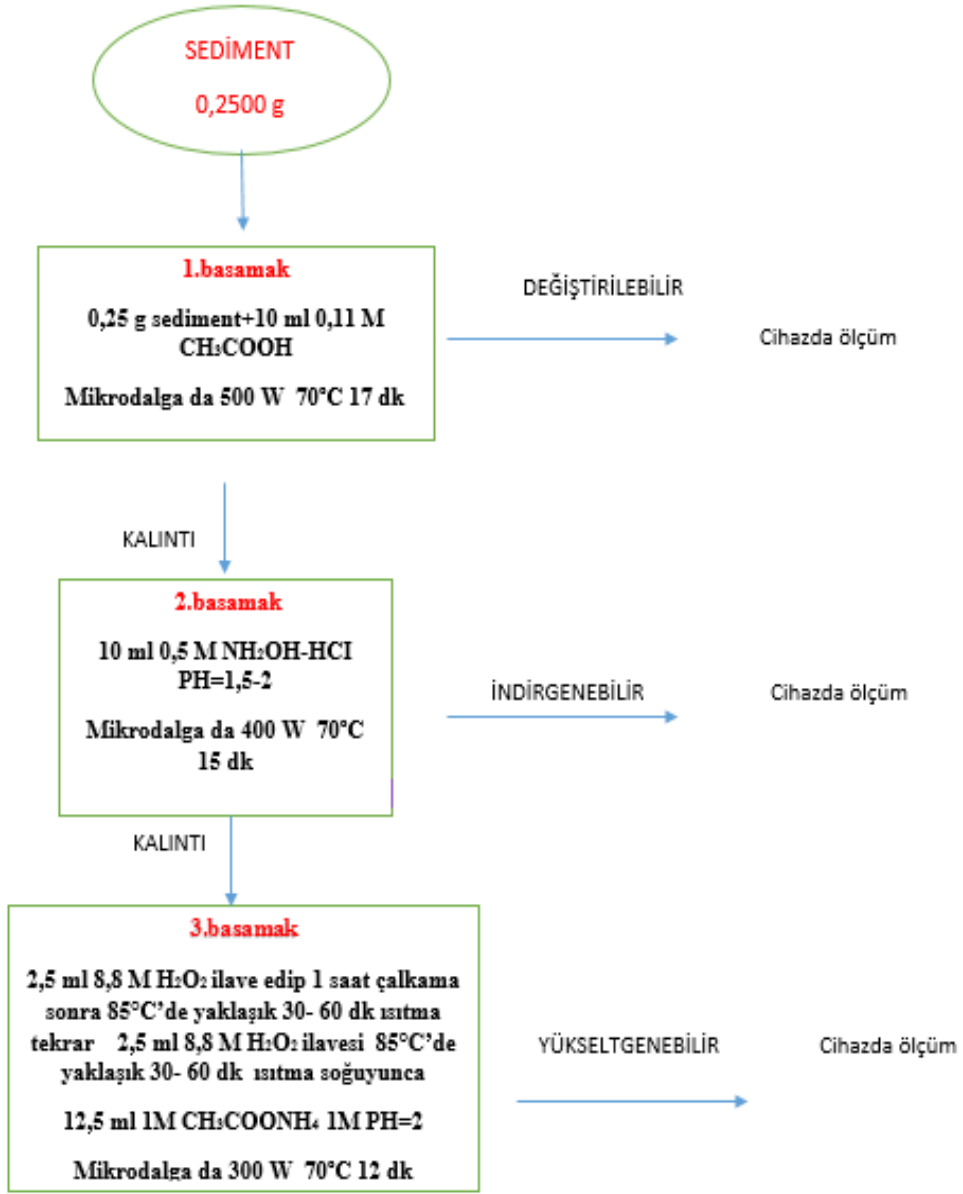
SEDİMENT

0,2500 g

1.basamak

0,25 g sediment+10 ml 0,11 M $CH_3COOH$

Mikrodalga da 500 W 70°C 17 dk

DEĞİŞTİRİLEBİLİR

Cihazda ölçüm

KALINTI

2.basamak

10 ml 0,5 M $NH_2OH$-HCI PH=1,5-2

Mikrodalga da 400 W 70°C 15 dk

İNDİRGENEBİLİR

Cihazda ölçüm

KALINTI

3.basamak

2,5 ml 8,8 M $H_2O_2$ ilave edip 1 saat çalkama sonra 85°C'de yaklaşık 30- 60 dk ısıtma tekrar 2,5 ml 8,8 M $H_2O_2$ ilavesi 85°C'de yaklaşık 30- 60 dk ısıtma soğuyunca

12,5 ml 1M $CH_3COONH_4$ 1M PH=2

Mikrodalga da 300 W 70°C 12 dk

YÜKSELTGENEBİLİR

Cihazda ölçüm